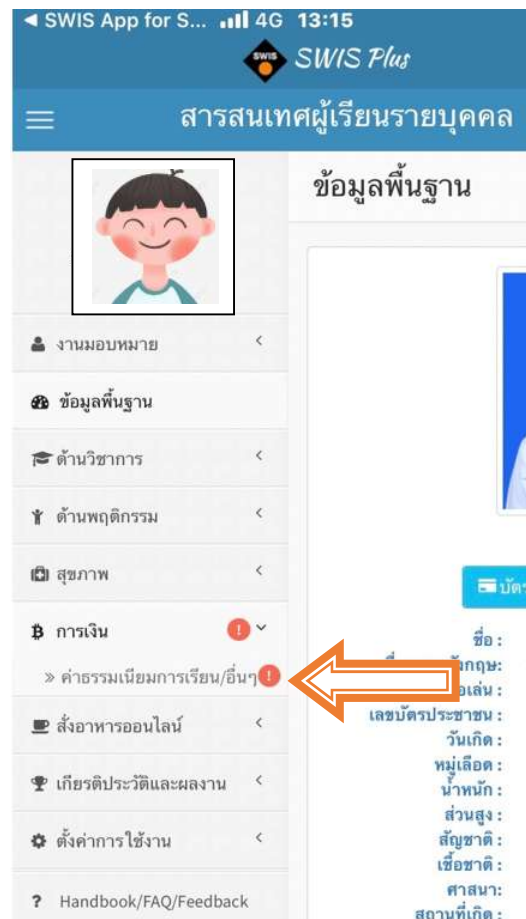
◄ SWIS App for S... 4G 13:15

SWIS Plus

สารสนเทศผู้เรียนรายบุคคล

ข้อมูลพื้นฐาน

งานมอบหมาย

ข้อมูลพื้นฐาน

ด้านวิชาการ

ด้านพฤติกรรม

สุขภาพ

การเงิน

» ค่าธรรมเนียมการเรียน/อื่นๆ

สั่งอาหารออนไลน์

เกียรติประวัติและผลงาน

ตั้งค่าการใช้งาน

Handbook/FAQ/Feedback

บัต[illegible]

ชื่อ :

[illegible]ังกฤษ:

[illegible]อเล่น :

เลขบัตรประชาชน :

วันเกิด :

หมู่เลือด :

น้ำหนัก :

ส่วนสูง :

สัญชาติ :

เชื้อชาติ :

ศาสนา:

สถานที่เกิด :